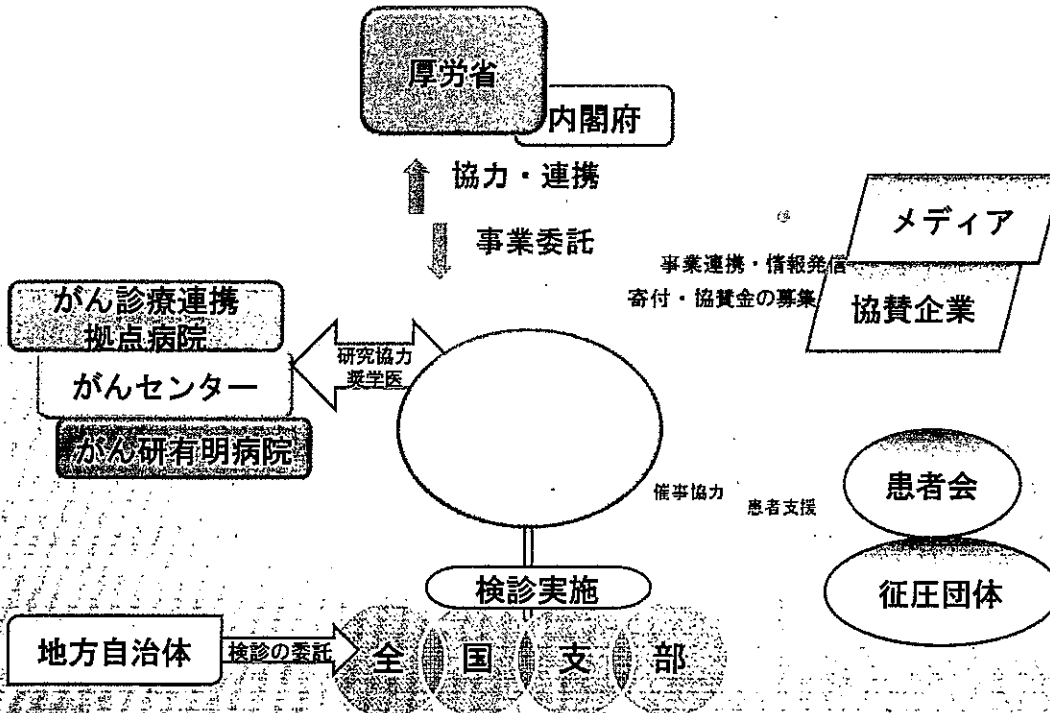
厚労省

内閣府

協力・連携

事業委託

メディア

事業連携・情報発信

寄付・協賛金の募集

協賛企業

がん診療連携拠点病院

がんセンター

がん研有明病院

研究協力

奨学医

催事協力

患者支援

患者会

征圧団体

検診実施

地方自治体

検診の委託

全 国 支 部